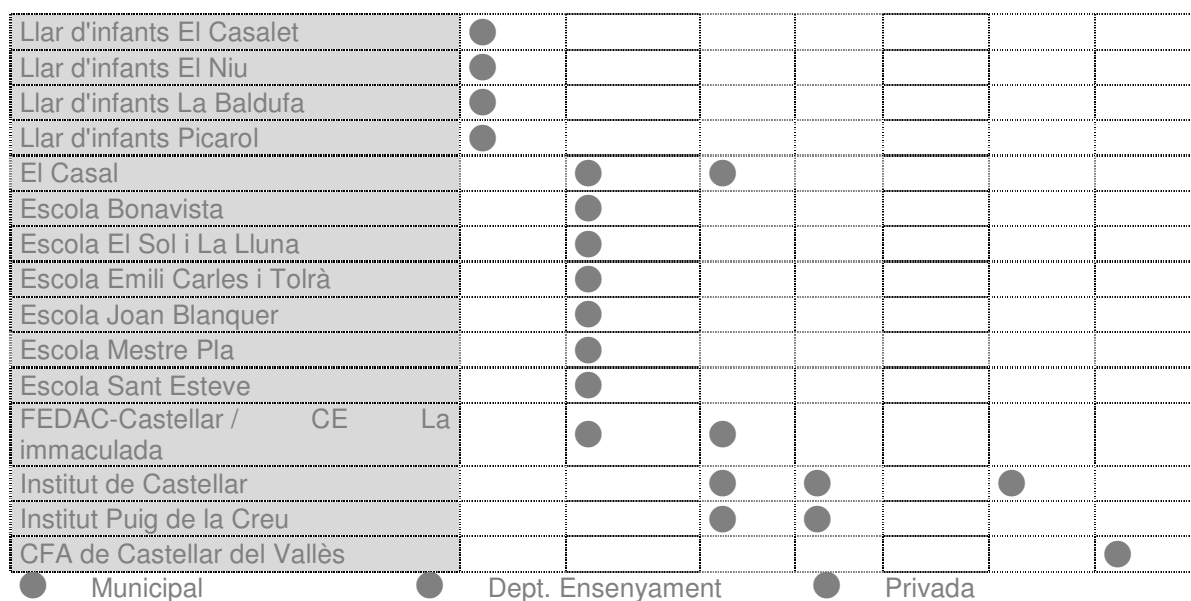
| | | | | | | | |
|---|---|---|---|---|---|---|---|
| Llar d'infants El Casalet | ● | | | | | | |
| Llar d'infants El Niu | ● | | | | | | |
| Llar d'infants La Baldufa | ● | | | | | | |
| Llar d'infants Picarol | ● | | | | | | |
| El Casal | | ● | ● | | | | |
| Escola Bonavista | | ● | | | | | |
| Escola El Sol i La Lluna | | ● | | | | | |
| Escola Emili Carles i Tolrà | | ● | | | | | |
| Escola Joan Blanquer | | ● | | | | | |
| Escola Mestre Pla | | ● | | | | | |
| Escola Sant Esteve | | ● | | | | | |
| FEDAC-Castellar / CE La immaculada | | ● | ● | | | | |
| Institut de Castellar | | | ● | ● | | ● | |
| Institut Puig de la Creu | | | ● | ● | | | |
| CFA de Castellar del Vallès | | | | | | | ● |

● Municipal ● Dept. Ensenyament ● Privada